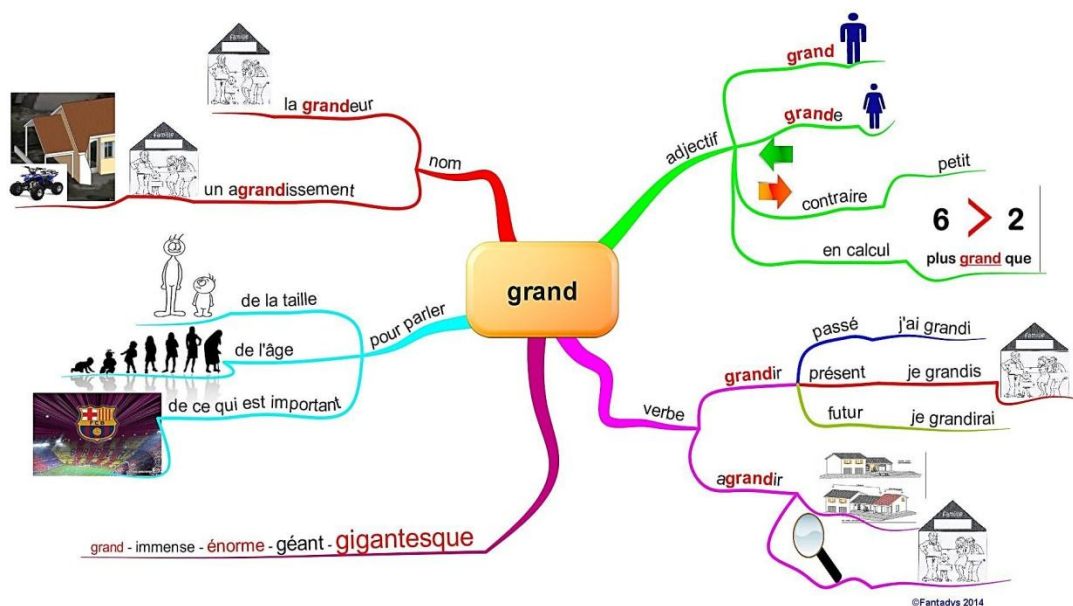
grand

Famille

la grandeur

Famille

un agrandissement

nom

adjectif

grand

grande

contraire

petit

en calcul

6 > 2

plus grand que

pour parler

de la taille

de l'âge

de ce qui est important

verbe

grandir

passé

j'ai grandi

présent

je grandis

futur

je grandirai

Famille

agrandir

Famille

grand - immense - énorme - géant - gigantesque

©Fantadys 2014